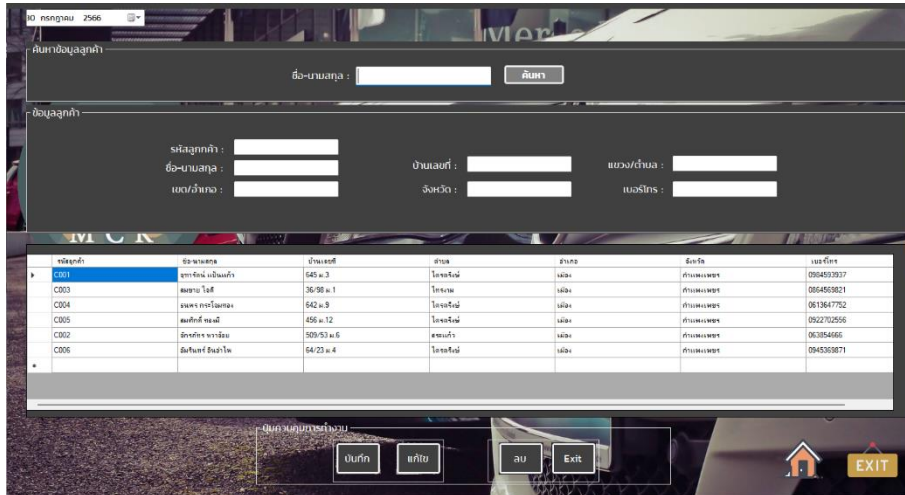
10 กรกฎาคม 2566

ค้นหาข้อมูลลูกค้า

ชื่อ-นามสกุล :

ค้นหา

ข้อมูลลูกค้า

รหัสลูกค้า :

ชื่อ-นามสกุล :

บ้านเลขที่ :

แขวง/ตำบล :

เขต/อำเภอ :

จังหวัด :

เบอร์โทร :

| รหัสลูกค้า | ชื่อ-นามสกุล | บ้านเลขที่ | ตำบล | อำเภอ | จังหวัด | เบอร์โทร |
|---|---|---|---|---|---|---|
| C001 | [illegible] | 645 ม.3 | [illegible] | เมือง | กำแพงเพชร | 0904593937 |
| C003 | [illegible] | 36/98 ม.1 | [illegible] | เมือง | กำแพงเพชร | 0864569821 |
| C004 | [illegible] | 642 ม.9 | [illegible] | เมือง | กำแพงเพชร | 0613647752 |
| C005 | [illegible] | 456 ม.12 | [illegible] | เมือง | กำแพงเพชร | 0922702556 |
| C002 | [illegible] | 509/53 ม.6 | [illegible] | เมือง | กำแพงเพชร | 063854665 |
| C006 | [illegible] | 64/23 ม.4 | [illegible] | เมือง | กำแพงเพชร | 0945369871 |

ปุ่มควบคุมการทำงาน

บันทึก

แก้ไข

ลบ

Exit

EXIT